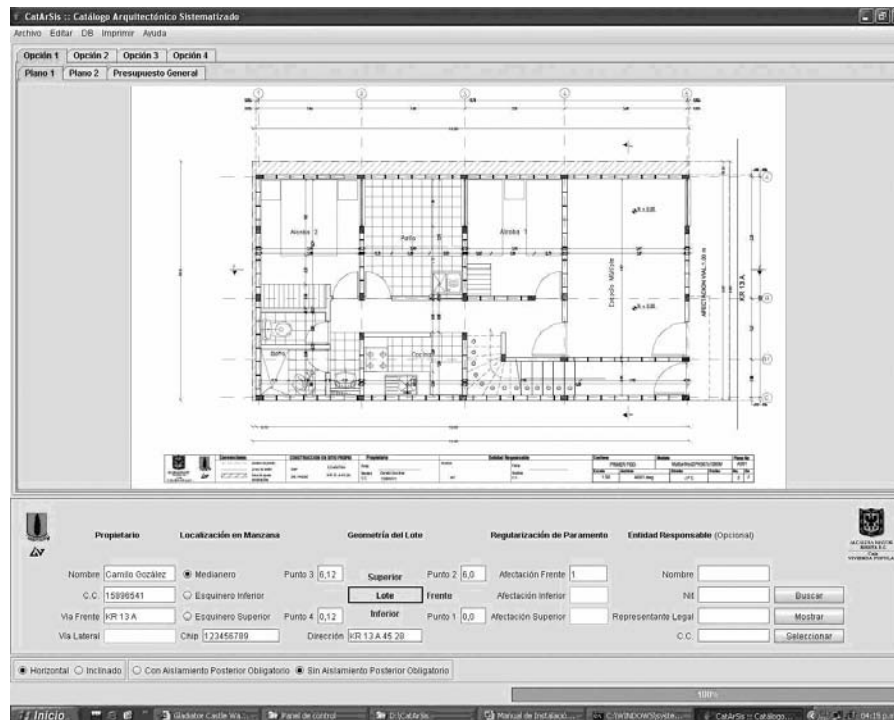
CatArSis :: Catálogo Arquitectónico Sistematizado

Archivo Editar DB Imprimir Ayuda

Opción 1 Opción 2 Opción 3 Opción 4

Plano 1 Plano 2 Presupuesto General

Alcoba 2

Patio

Alcoba 1

Espacio Múltiple

AFECTACION VIAL 1.00 m

KR 13 A

Baño

Cocina

Propietario

Localización en Manzana

Geometría del Lote

Regularización de Paramento

Entidad Responsable (Opcional)

Nombre Camilo Gozález

◉ Medianero

Punto 3 6,12

Superior

Punto 2 6,0

Afectación Frente 1

Nombre

C.C. 15898541

○ Esquinero Inferior

Lote

Frente

Afectación Inferior

Nit

Buscar

Vía Frente KR 13 A

○ Esquinero Superior

Punto 4 0,12

Inferior

Punto 1 0,0

Afectación Superior

Representante Legal

Mostrar

Vía Lateral

Chip 123456789

Dirección KR 13 A 45 28

C.C.

Seleccionar

◉ Horizontal ○ Inclinado ○ Con Aislamiento Posterior Obligatorio ◉ Sin Aislamiento Posterior Obligatorio

100%

Inicio

Gladiator Castle Wa...

Panel de control

D:\CatArSis

Manual de Instalació...

C:\WINDOWS\syste...

CatArSis :: Catálogo...

04:15